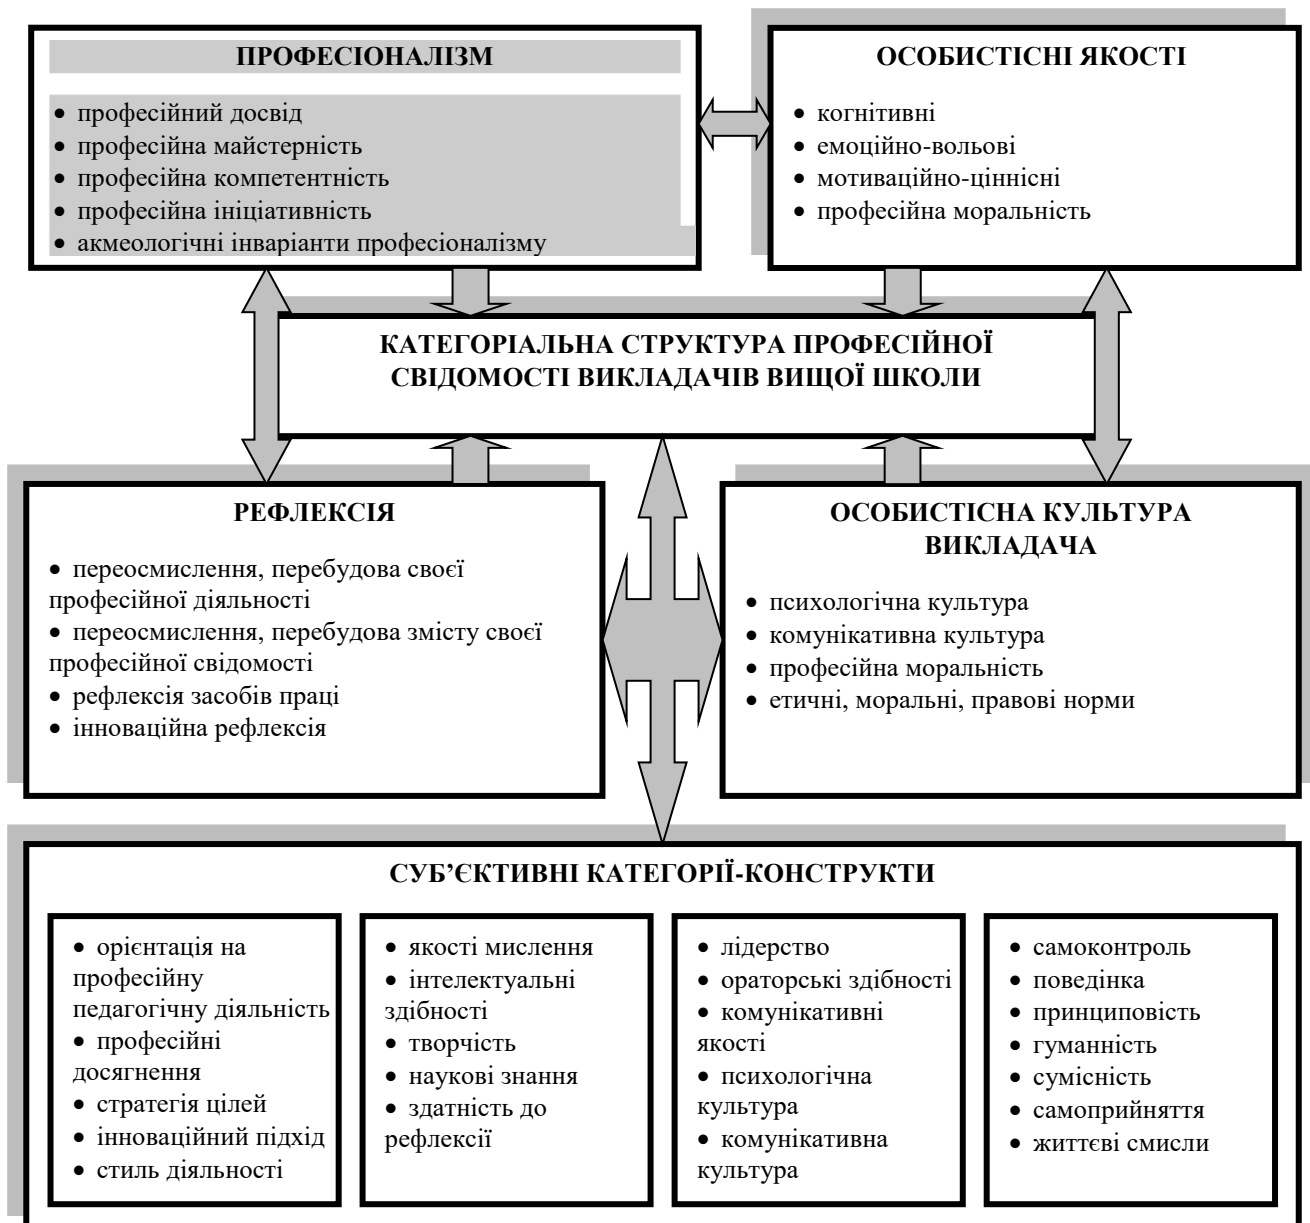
ПРОФЕСІОНАЛІЗМ

• професійний досвід
• професійна майстерність
• професійна компетентність
• професійна ініціативність
• акмеологічні інваріанти професіоналізму

ОСОБИСТІСНІ ЯКОСТІ

• когнітивні
• емоційно-вольові
• мотиваційно-ціннісні
• професійна моральність

КАТЕГОРІАЛЬНА СТРУКТУРА ПРОФЕСІЙНОЇ СВІДОМОСТІ ВИКЛАДАЧІВ ВИЩОЇ ШКОЛИ

РЕФЛЕКСІЯ

• переосмислення, перебудова своєї професійної діяльності
• переосмислення, перебудова змісту своєї професійної свідомості
• рефлексія засобів праці
• інноваційна рефлексія

ОСОБИСТІСНА КУЛЬТУРА ВИКЛАДАЧА

• психологічна культура
• комунікативна культура
• професійна моральність
• етичні, моральні, правові норми

СУБ'ЄКТИВНІ КАТЕГОРІЇ-КОНСТРУКТИ

• орієнтація на професійну педагогічну діяльність
• професійні досягнення
• стратегія цілей
• інноваційний підхід
• стиль діяльності

• якості мислення
• інтелектуальні здібності
• творчість
• наукові знання
• здатність до рефлексії

• лідерство
• ораторські здібності
• комунікативні якості
• психологічна культура
• комунікативна культура

• самоконтроль
• поведінка
• принциповість
• гуманність
• сумісність
• самоприйняття
• життєві смисли